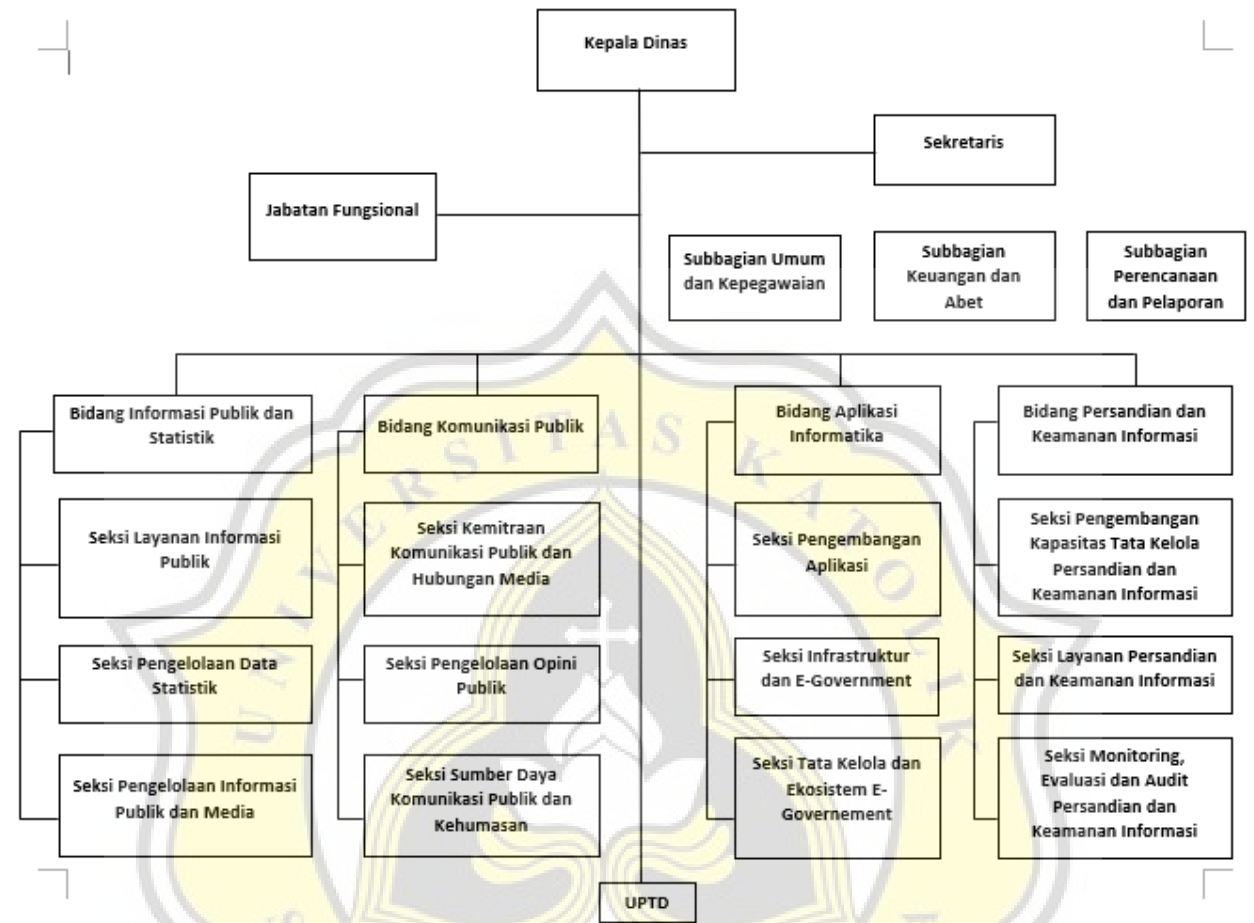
Kepala Dinas

Sekretaris

Jabatan Fungsional

Subbagian Umum dan Kepegawaian

Subbagian Keuangan dan Abet

Subbagian Perencanaan dan Pelaporan

Bidang Informasi Publik dan Statistik

Seksi Layanan Informasi Publik

Seksi Pengelolaan Data Statistik

Seksi Pengelolaan Informasi Publik dan Media

Bidang Komunikasi Publik

Seksi Kemitraan Komunikasi Publik dan Hubungan Media

Seksi Pengelolaan Opini Publik

Seksi Sumber Daya Komunikasi Publik dan Kehumasan

Bidang Aplikasi Informatika

Seksi Pengembangan Aplikasi

Seksi Infrastruktur dan E-Government

Seksi Tata Kelola dan Ekosistem E-Governement

Bidang Persandian dan Keamanan Informasi

Seksi Pengembangan Kapasitas Tata Kelola Persandian dan Keamanan Informasi

Seksi Layanan Persandian dan Keamanan Informasi

Seksi Monitoring, Evaluasi dan Audit Persandian dan Keamanan Informasi

UPTD